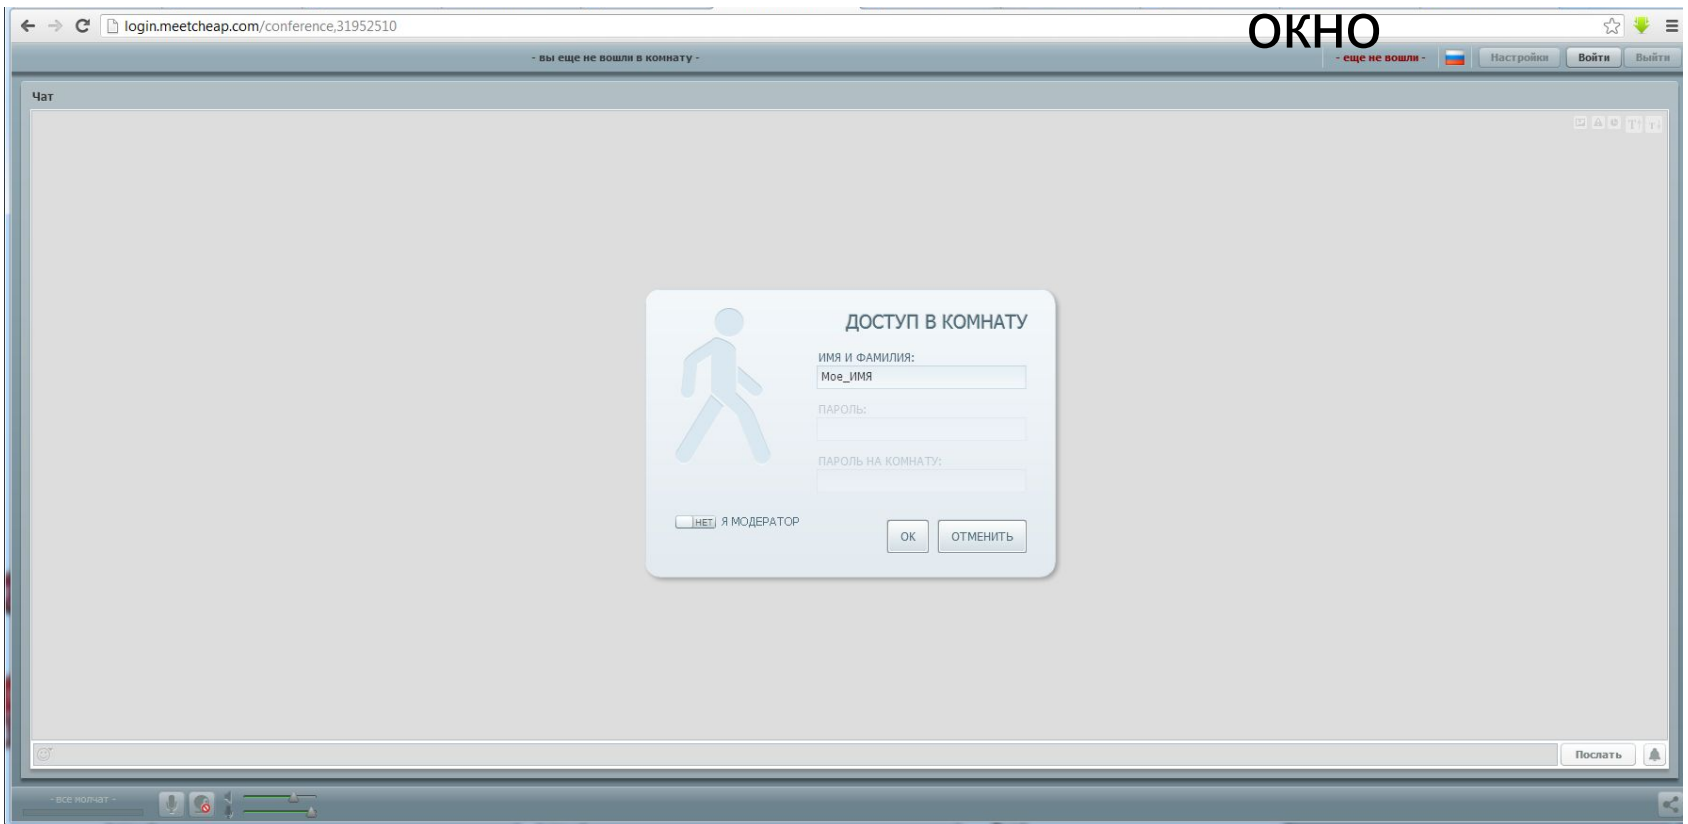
login.meetcheap.com/conference,31952510

ОКНО

- вы еще не вошли в комнату -

- еще не вошли -

Настройки

Войти

Выйти

Чат

ДОСТУП В КОМНАТУ

ИМЯ И ФАМИЛИЯ:

Мое_ИМЯ

ПАРОЛЬ:

ПАРОЛЬ НА КОМНАТУ:

НЕТ Я МОДЕРАТОР

ОК

ОТМЕНИТЬ

Послать

- все молчат -